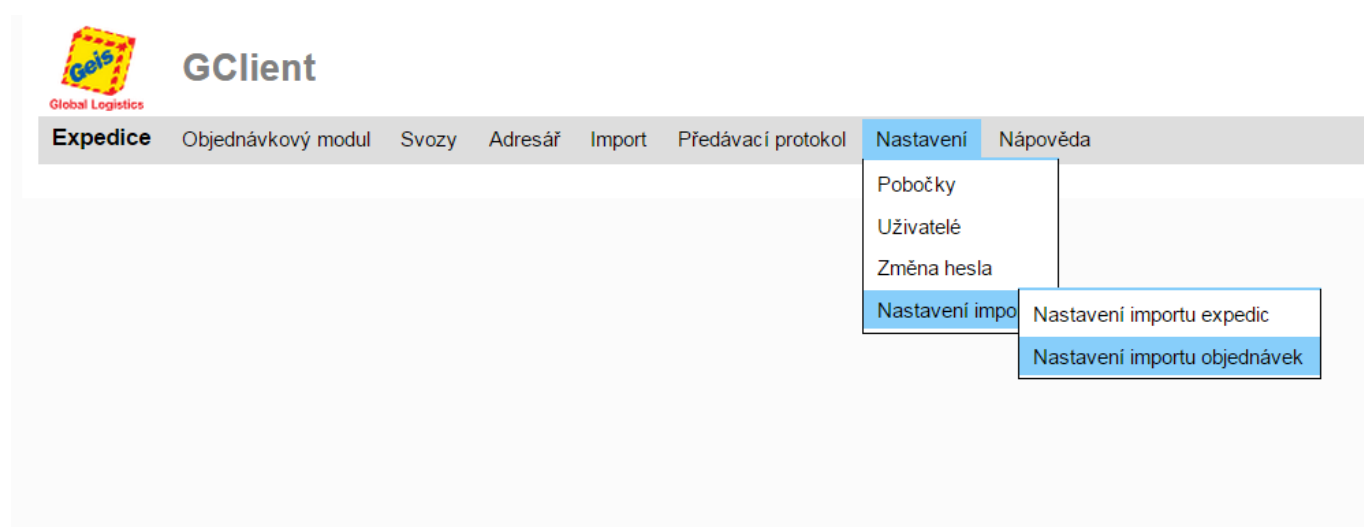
Geis
Global Logistics

GClient

Expedice Objednávkový modul Svozy Adresář Import Předávací protokol Nastavení Nápověda

Pobočky
Uživatelé
Změna hesla
Nastavení impo

Nastavení importu expedic
Nastavení importu objednávek